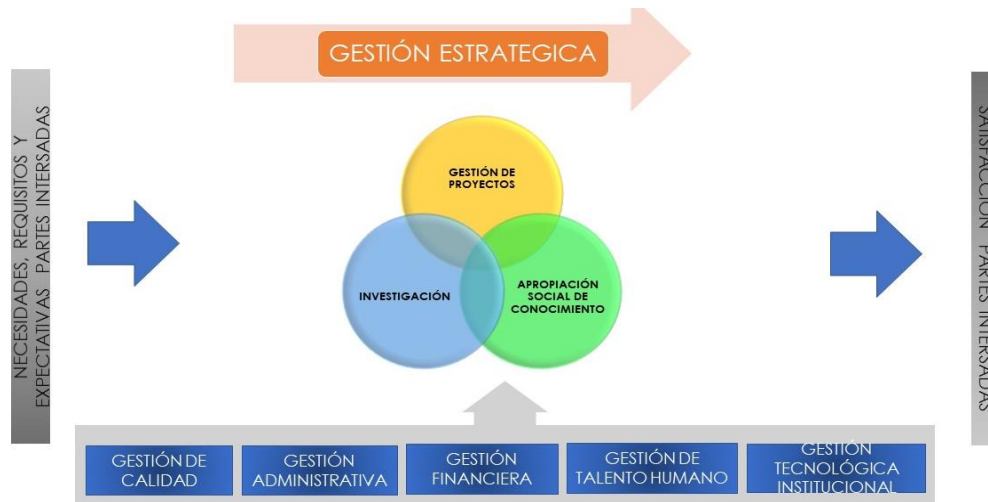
GESTIÓN ESTRATEGICA

NECESIDADES, REQUISITOS Y EXPECTATIVAS PARTES INTERSADAS

GESTIÓN DE PROYECTOS

INVESTIGACIÓN

APROPIACIÓN SOCIAL DE CONOCIMIENTO

SATISFACCIÓN PARTES INTERSADAS

GESTIÓN DE CALIDAD

GESTIÓN ADMINISTRATIVA

GESTIÓN FINANCIERA

GESTIÓN DE TALENTO HUMANO

GESTIÓN TECNOLÓGICA INSTITUCIONAL